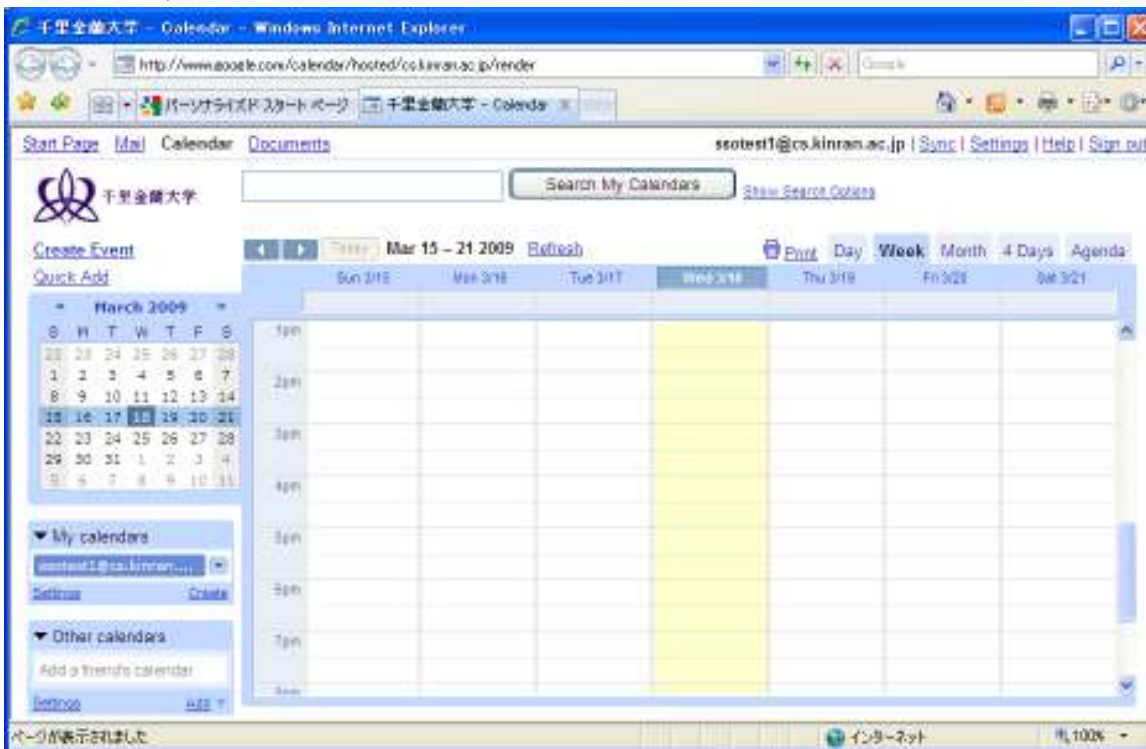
千里金蘭大学 - Calendar - Windows Internet Explorer

http://www.google.com/calendar/hosted/cs.kinran.ac.jp/render

Google

パーソナライズド スタート ページ

千里金蘭大学 - Calendar

Start Page Mail Calendar Documents

ssotest1@cs.kinran.ac.jp | Sync | Settings | Help | Sign out

千里金蘭大学

Search My Calendars

Show Search Options

Create Event

Quick Add

Today Mar 15 – 21 2009 Refresh

Print Day Week Month 4 Days Agenda

Sun 3/15 Mon 3/16 Tue 3/17 Wed 3/18 Thu 3/19 Fri 3/20 Sat 3/21

March 2009

| S | M | T | W | T | F | S |
|---|---|---|---|---|---|---|
| 22 | 23 | 24 | 25 | 26 | 27 | 28 |
| 1 | 2 | 3 | 4 | 5 | 6 | 7 |
| 8 | 9 | 10 | 11 | 12 | 13 | 14 |
| 15 | 16 | 17 | 18 | 19 | 20 | 21 |
| 22 | 23 | 24 | 25 | 26 | 27 | 28 |
| 29 | 30 | 31 | 1 | 2 | 3 | 4 |
| 5 | 6 | 7 | 8 | 9 | 10 | 11 |

1pm

2pm

3pm

4pm

5pm

6pm

7pm

▼ My calendars

ssotest1@cs.kinran....

Settings Create

▼ Other calendars

Add a friend's calendar

Settings Add

ページが表示されました

インターネット

100%